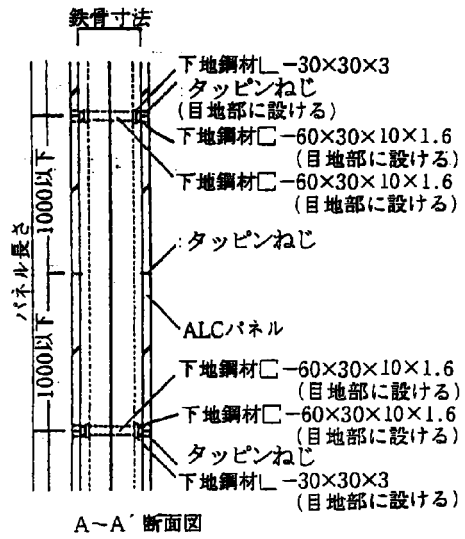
鉄骨寸法

下地鋼材∟−30×30×3
タッピンねじ
(目地部に設ける)
下地鋼材□−60×30×10×1.6
(目地部に設ける)
下地鋼材□−60×30×10×1.6
(目地部に設ける)
タッピンねじ
ALCパネル
下地鋼材□−60×30×10×1.6
(目地部に設ける)
下地鋼材□−60×30×10×1.6
(目地部に設ける)
タッピンねじ
下地鋼材∟−30×30×3
(目地部に設ける)

パネル長さ
1000以下
1000以下

A〜A´断面図